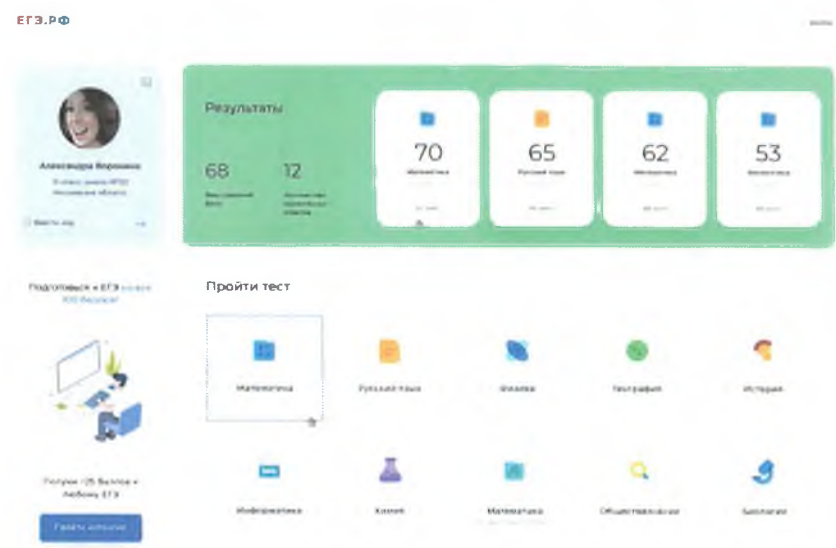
ЕГЭ.РФ

Александра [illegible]

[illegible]

Результаты

68

12

70

Математика

65

Русский язык

62

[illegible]

53

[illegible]

Подготовься к ЕГЭ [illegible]

Пройти тест

Математика

Русский язык

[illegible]

География

История

Получи +25 баллов к любому ЕГЭ

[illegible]

Информатика

Химия

Математика

Обществознание

Биология